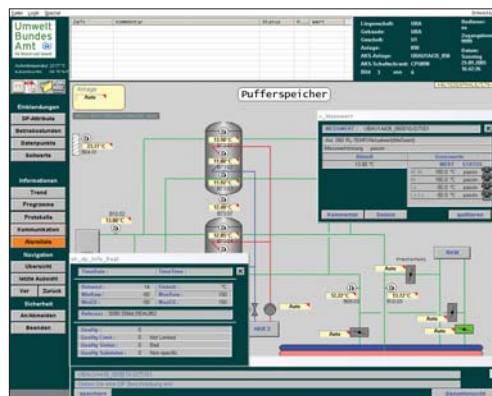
Datei Login Spezial

Umwelt Bundes Amt

Einstellungen
DP-Attribute
Betriebsstunden
Datenpunkte
Sollwerte
Informationen
Trend
Programme
Protokolle
Kommunikation
Alarmliste
Navigation
Übersicht
letzte Auswahl
Vor
Zurück
Sicherheit
Anmelden
Beenden

Zeit
Kommentar
Status
Wert

Liegenschaft: UBA
Gebäude: UBA
Geschoß: U1
Anlage: BW
AKS-Anlage: UBAD1ACB_B50
AKS-Schaltschrank: CP9PM
Bearbeiter:
Datum:

Anlage
Auto

Pufferspeicher

25,07 °C
13,80 °C
12,80 °C
11,50 °C
12,40 °C
12,80 °C
52,20 °C
53,57 °C

Auto
Auto
Auto
Auto
Auto

Quittieren
Details
quittieren

Timestamp
Schwelle
Min/Low
Max/High
Release
Quality
Quality Limit
Quality Status
Quality Substatus
Not Limited
Bad
Non specific

Schließen
Quittieren